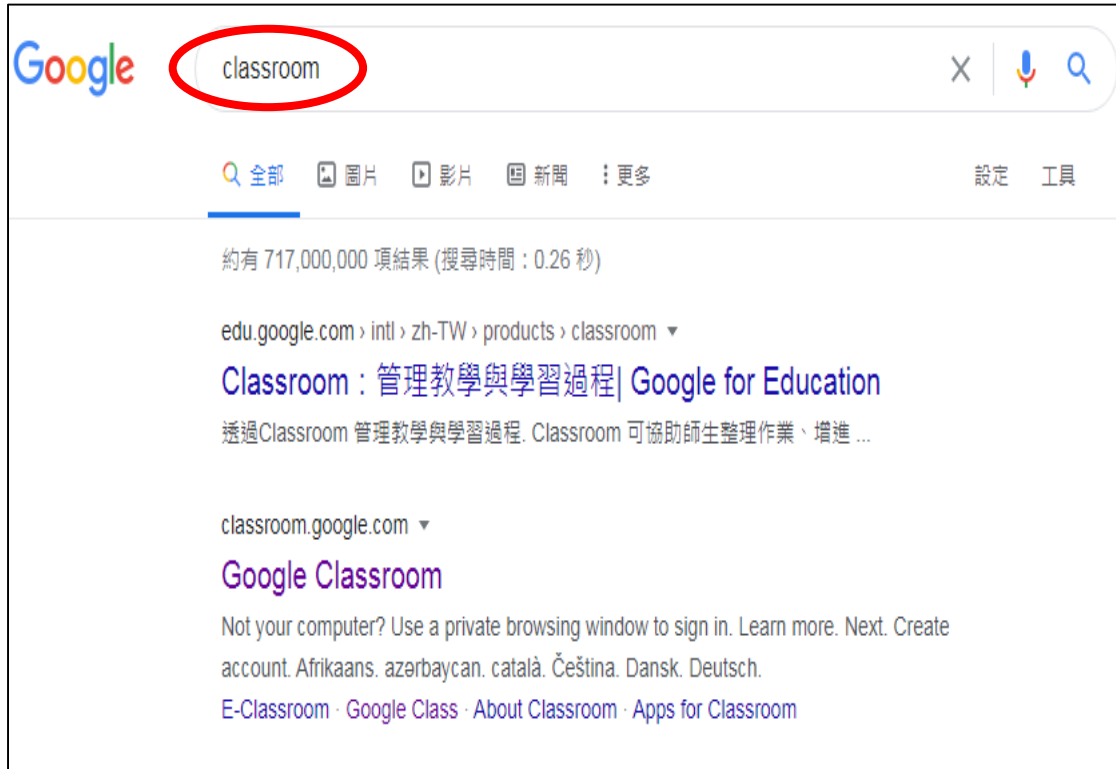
Google

classroom

全部 圖片 影片 新聞 更多 設定 工具

約有 717,000,000 項結果 (搜尋時間：0.26 秒)

edu.google.com › intl › zh-TW › products › classroom ▾

Classroom：管理教學與學習過程| Google for Education

透過Classroom 管理教學與學習過程. Classroom 可協助師生整理作業、增進 ...

classroom.google.com ▾

Google Classroom

Not your computer? Use a private browsing window to sign in. Learn more. Next. Create account. Afrikaans. azərbaycan. català. Čeština. Dansk. Deutsch.

E-Classroom · Google Class · About Classroom · Apps for Classroom